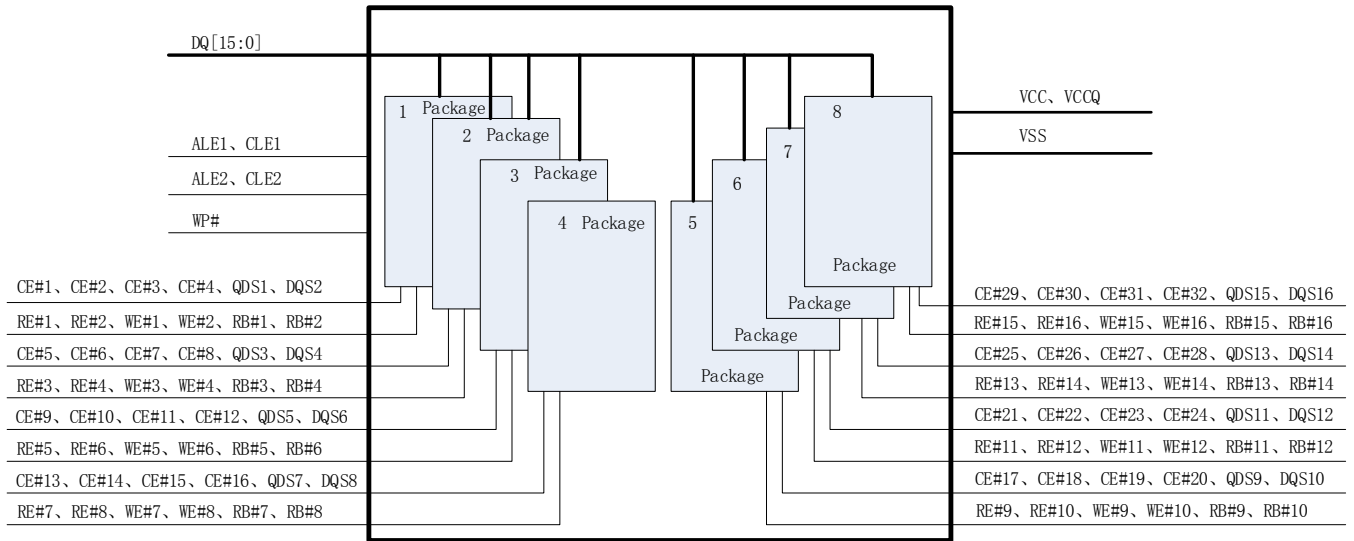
DQ[15:0]

1 Package
2 Package
3 Package
4 Package
5
6
7
8
Package
Package
Package
Package

VCC、VCCQ
VSS

ALE1、CLE1
ALE2、CLE2
WP#

CE#1、CE#2、CE#3、CE#4、QDS1、DQS2
RE#1、RE#2、WE#1、WE#2、RB#1、RB#2
CE#5、CE#6、CE#7、CE#8、QDS3、DQS4
RE#3、RE#4、WE#3、WE#4、RB#3、RB#4
CE#9、CE#10、CE#11、CE#12、QDS5、DQS6
RE#5、RE#6、WE#5、WE#6、RB#5、RB#6
CE#13、CE#14、CE#15、CE#16、QDS7、DQS8
RE#7、RE#8、WE#7、WE#8、RB#7、RB#8

CE#29、CE#30、CE#31、CE#32、QDS15、DQS16
RE#15、RE#16、WE#15、WE#16、RB#15、RB#16
CE#25、CE#26、CE#27、CE#28、QDS13、DQS14
RE#13、RE#14、WE#13、WE#14、RB#13、RB#14
CE#21、CE#22、CE#23、CE#24、QDS11、DQS12
RE#11、RE#12、WE#11、WE#12、RB#11、RB#12
CE#17、CE#18、CE#19、CE#20、QDS9、DQS10
RE#9、RE#10、WE#9、WE#10、RB#9、RB#10